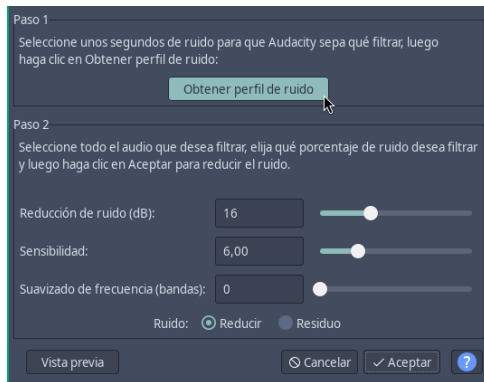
Paso 1

Seleccione unos segundos de ruido para que Audacity sepa qué filtrar, luego haga clic en Obtener perfil de ruido:

Obtener perfil de ruido

Paso 2

Seleccione todo el audio que desea filtrar, elija qué porcentaje de ruido desea filtrar y luego haga clic en Aceptar para reducir el ruido.

Reducción de ruido (dB): 16

Sensibilidad: 6,00

Suavizado de frecuencia (bandas): 0

Ruido: Reducir Residuo

Vista previa

Cancelar Aceptar ?